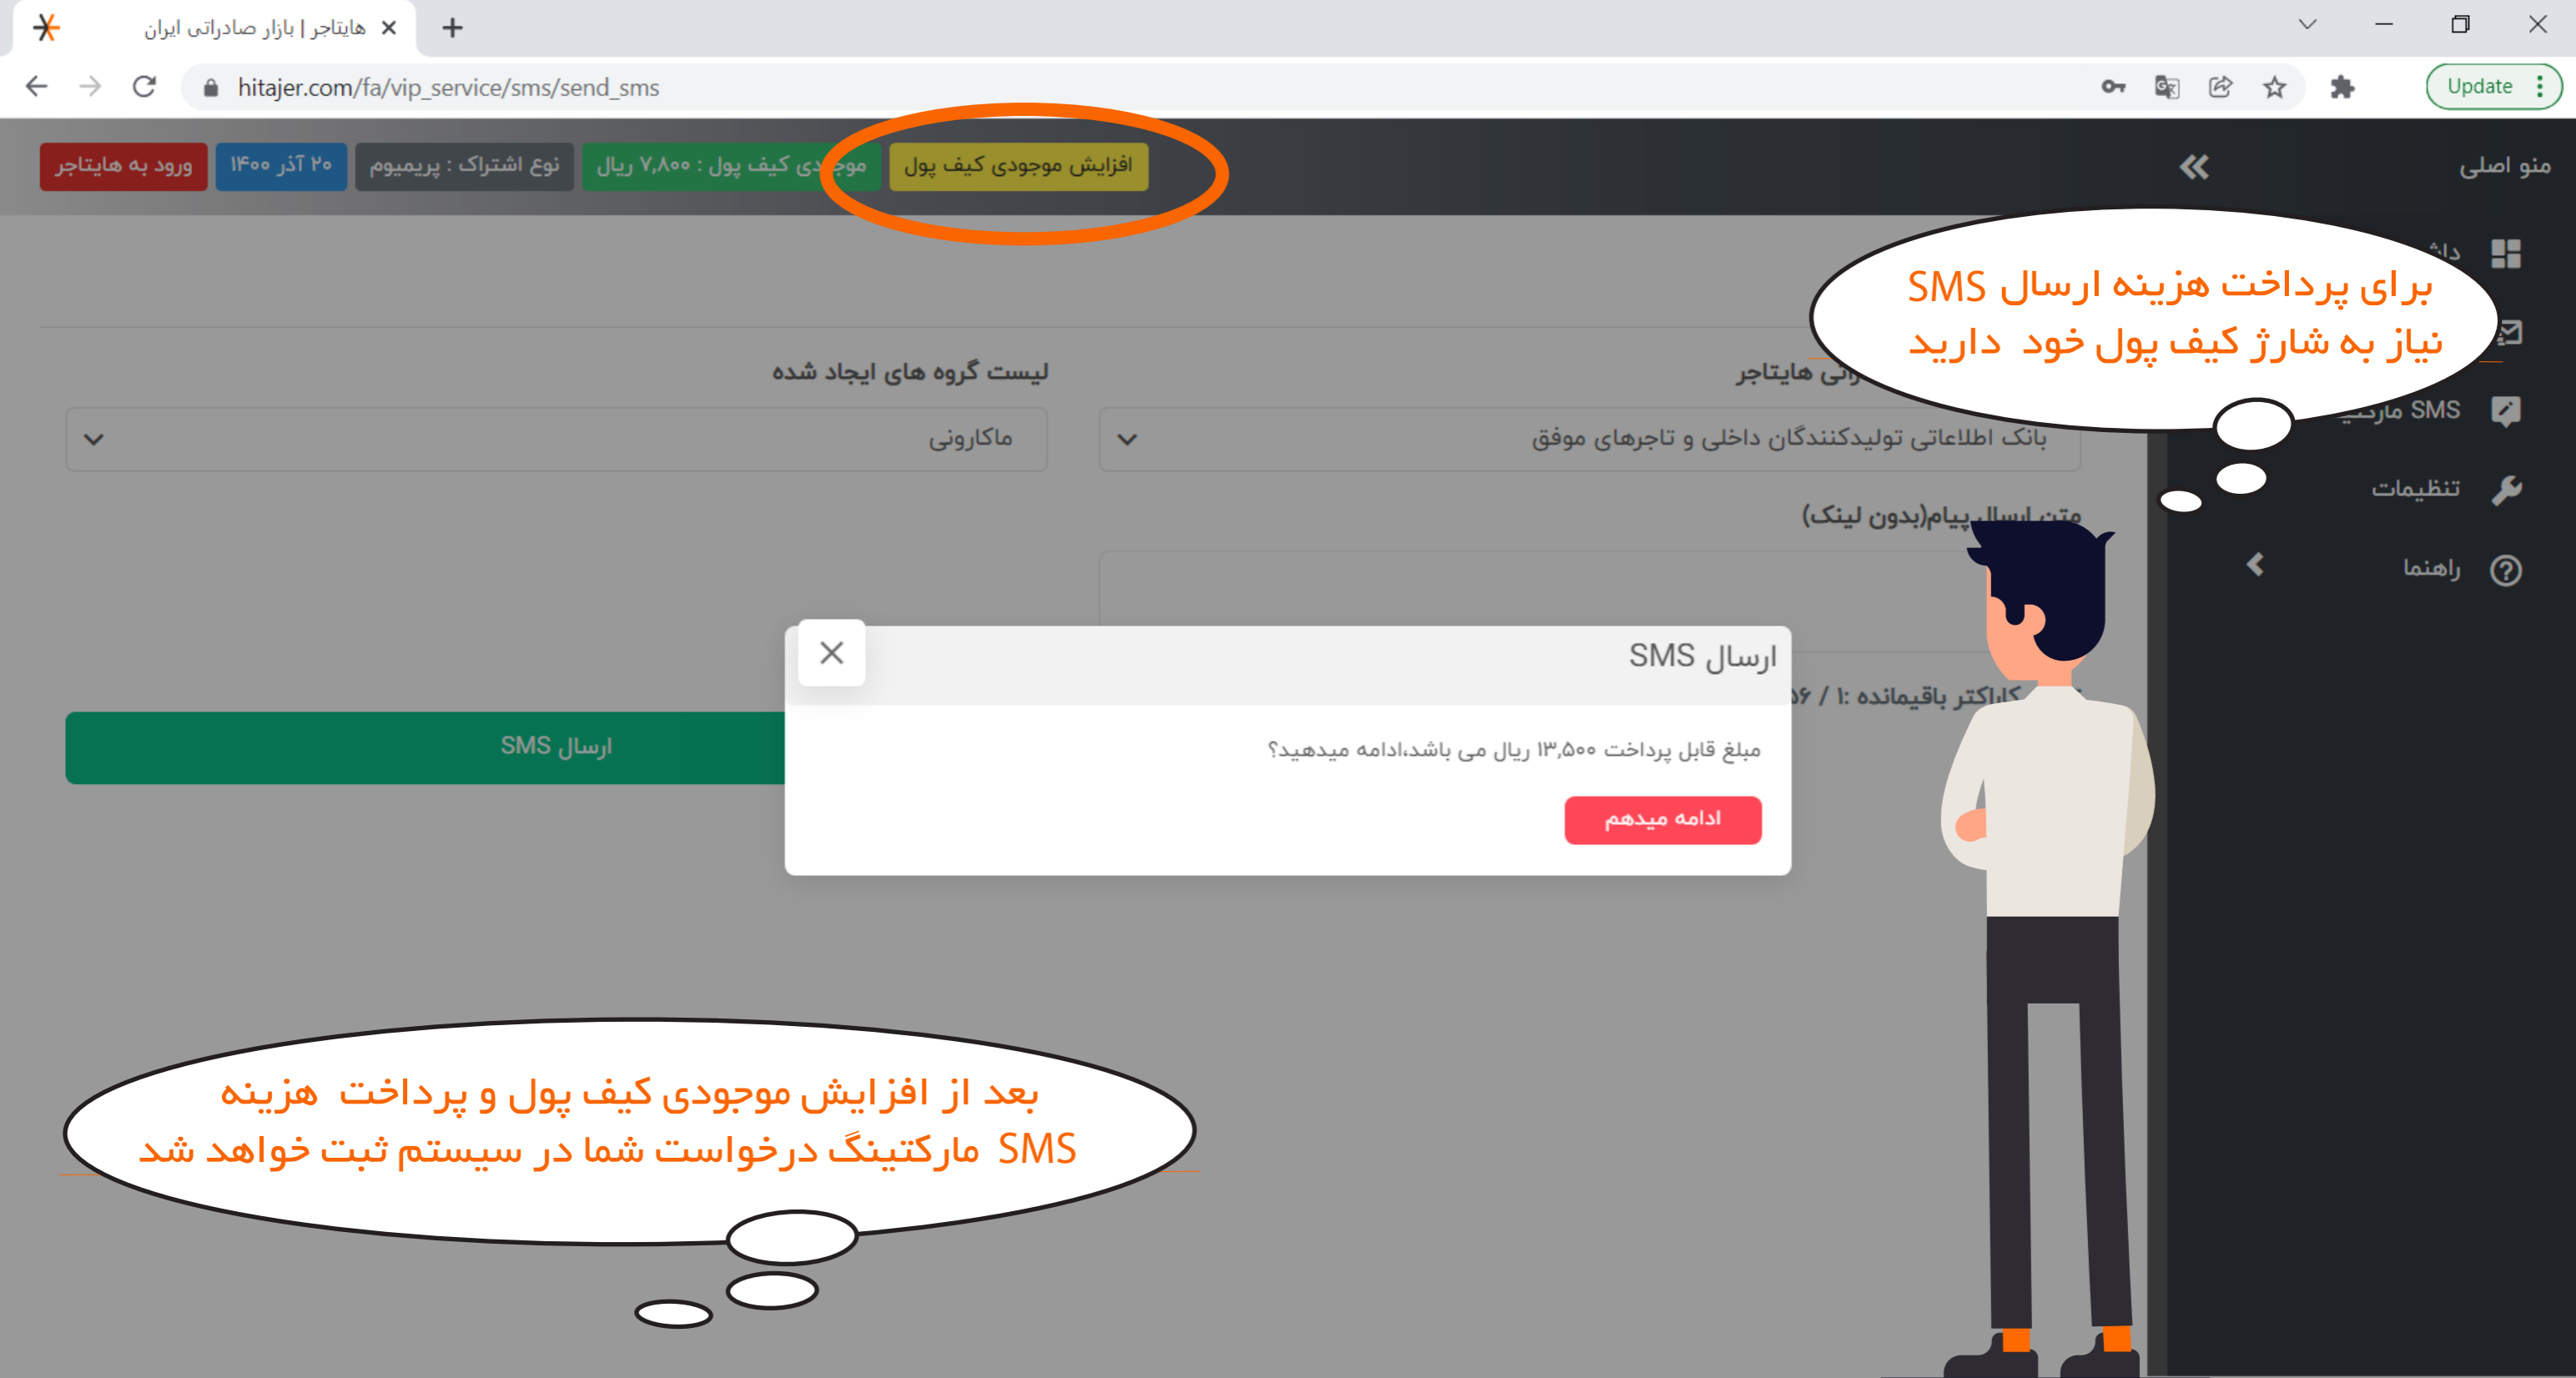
هایتاجر | بازار صادراتی ایران

hitajer.com/fa/vip_service/sms/send_sms

Update

منو اصلی

افزایش موجودی کیف پول

موجودی کیف پول : ۷,۸۰۰ ریال

نوع اشتراک : پریمیوم

۲۰ آذر ۱۴۰۰

ورود به هایتاجر

برای پرداخت هزینه ارسال SMS نیاز به شارژ کیف پول خود دارید

داش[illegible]

SMS مارکتینگ

تنظیمات

راهنما

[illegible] هایتاجر

بانک اطلاعاتی تولیدکنندگان داخلی و تاجرهای موفق

لیست گروه های ایجاد شده

ماکارونی

متن ارسال پیام(بدون لینک)

کاراکتر باقیمانده :۱ / ۶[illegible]

ارسال SMS

ارسال SMS

مبلغ قابل پرداخت ۱۳,۵۰۰ ریال می باشد،ادامه میدهید؟

ادامه میدهم

بعد از افزایش موجودی کیف پول و پرداخت هزینه SMS مارکتینگ درخواست شما در سیستم ثبت خواهد شد